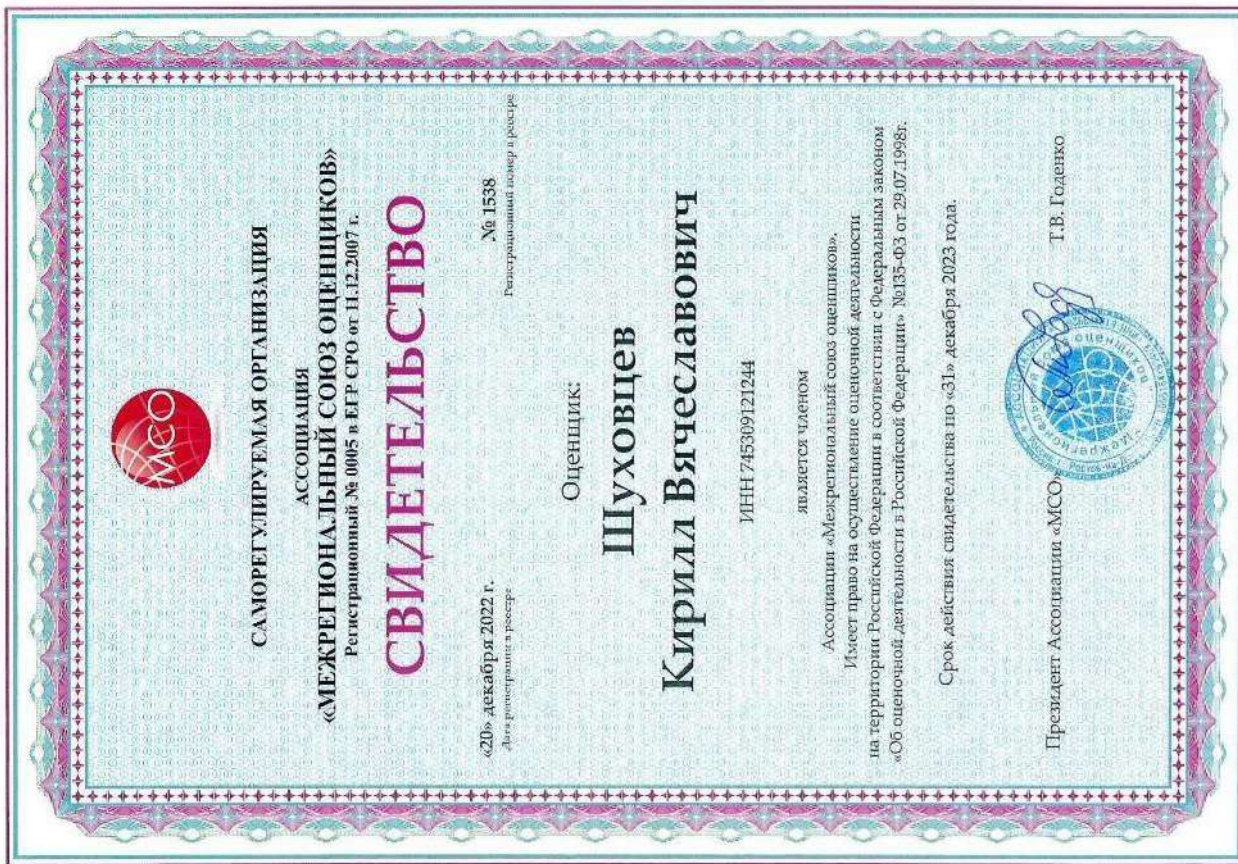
МСО

САМОРЕГУЛИРУЕМАЯ ОРГАНИЗАЦИЯ

АССОЦИАЦИЯ
«МЕЖРЕГИОНАЛЬНЫЙ СОЮЗ ОЦЕНЩИКОВ»
Регистрационный № 0005 в ЕГР СРО от 11.12.2007 г.

СВИДЕТЕЛЬСТВО

«20» декабря 2022 г.
Дата регистрации в реестре

№ 1538
Регистрационный номер в реестре

Оценщик:

Шуховцев
Кирилл Вячеславович

ИНН 745309121244

является членом

Ассоциации «Межрегиональный союз оценщиков».
Имеет право на осуществление оценочной деятельности
на территории Российской Федерации в соответствии с Федеральным законом
«Об оценочной деятельности в Российской Федерации» №135-ФЗ от 29.07.1998г.

Срок действия свидетельства по «31» декабря 2023 года.

Президент Ассоциации «МСО»

Т.В. Годенко

Межрегиональный союз оценщиков Ростов-на-Дону